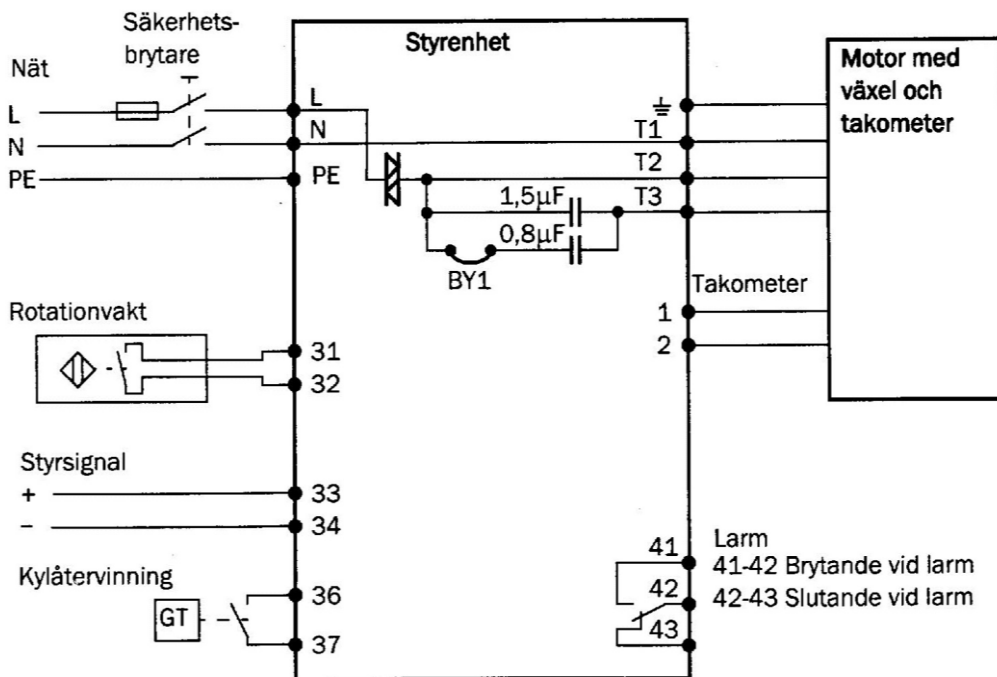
Säkerhets-
brytare

Nät

L
N
PE

Styrenhet

L
N
PE

1,5μF
0,8μF
BY1

T1
T2
T3

Motor med
växel och
takometer

Takometer
1
2

Rotationvakt
31
32

Styrsignal
+
–
33
34

Kylåtervinning
GT
36
37

Larm
41
42
43
41-42 Brytande vid larm
42-43 Slutande vid larm